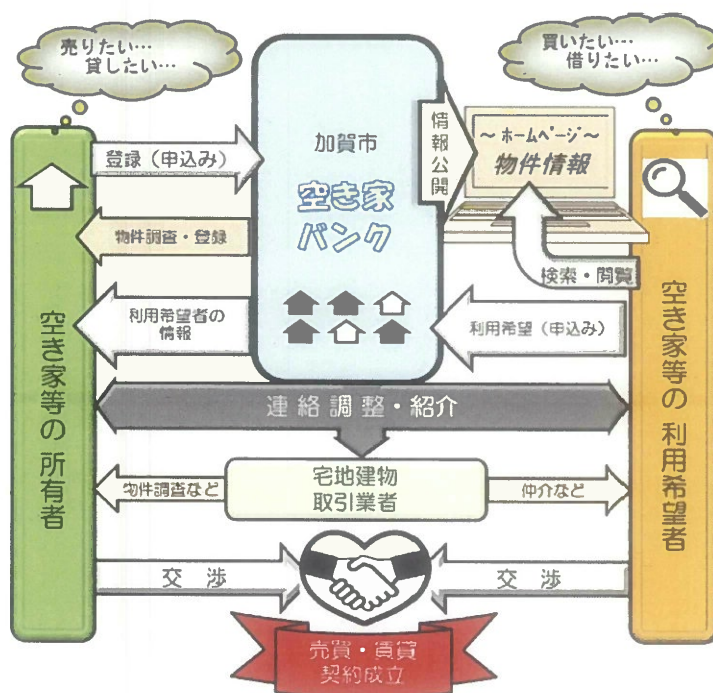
売りたい…
貸したい…

買いたい…
借りたい…

加賀市
空き家
バンク

情報公開

～ホームページ～
物件情報

登録（申込み）

物件調査・登録

検索・閲覧

利用希望者の
情報

利用希望（申込み）

空き家等の所有者

空き家等の利用希望者

連絡調整・紹介

物件調査など

宅地建物
取引業者

仲介など

交渉

交渉

売買・賃貸
契約成立